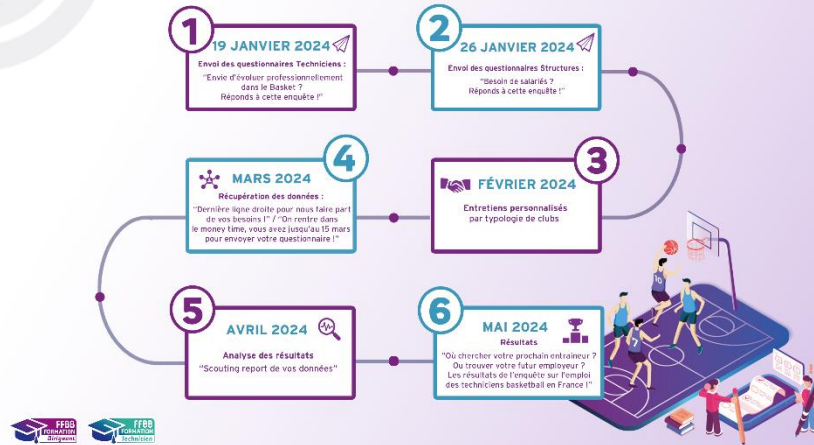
1
19 JANVIER 2024
Envoi des questionnaires Techniciens :
"Envie d'évoluer professionnellement dans le Basket ?
Réponds à cette enquête !"

2
26 JANVIER 2024
Envoi des questionnaires Structures :
"Besoin de salariés ?
Réponds à cette enquête !"

3
FÉVRIER 2024
Entretiens personnalisés par typologie de clubs

4
MARS 2024
Récupération des données :
"Dernière ligne droite pour nous faire part de vos besoins !" / "On rentre dans le money time, vous avez jusqu'au 15 mars pour envoyer votre questionnaire !"

5
AVRIL 2024
Analyse des résultats
"Scouting report de vos données"

6
MAI 2024
Résultats
"Où chercher votre prochain entraineur ? Ou trouver votre futur employeur ? Les résultats de l'enquête sur l'emploi des techniciens basketball en France !"

FFBB FORMATION Dirigeants
FFBB FORMATION Technicien